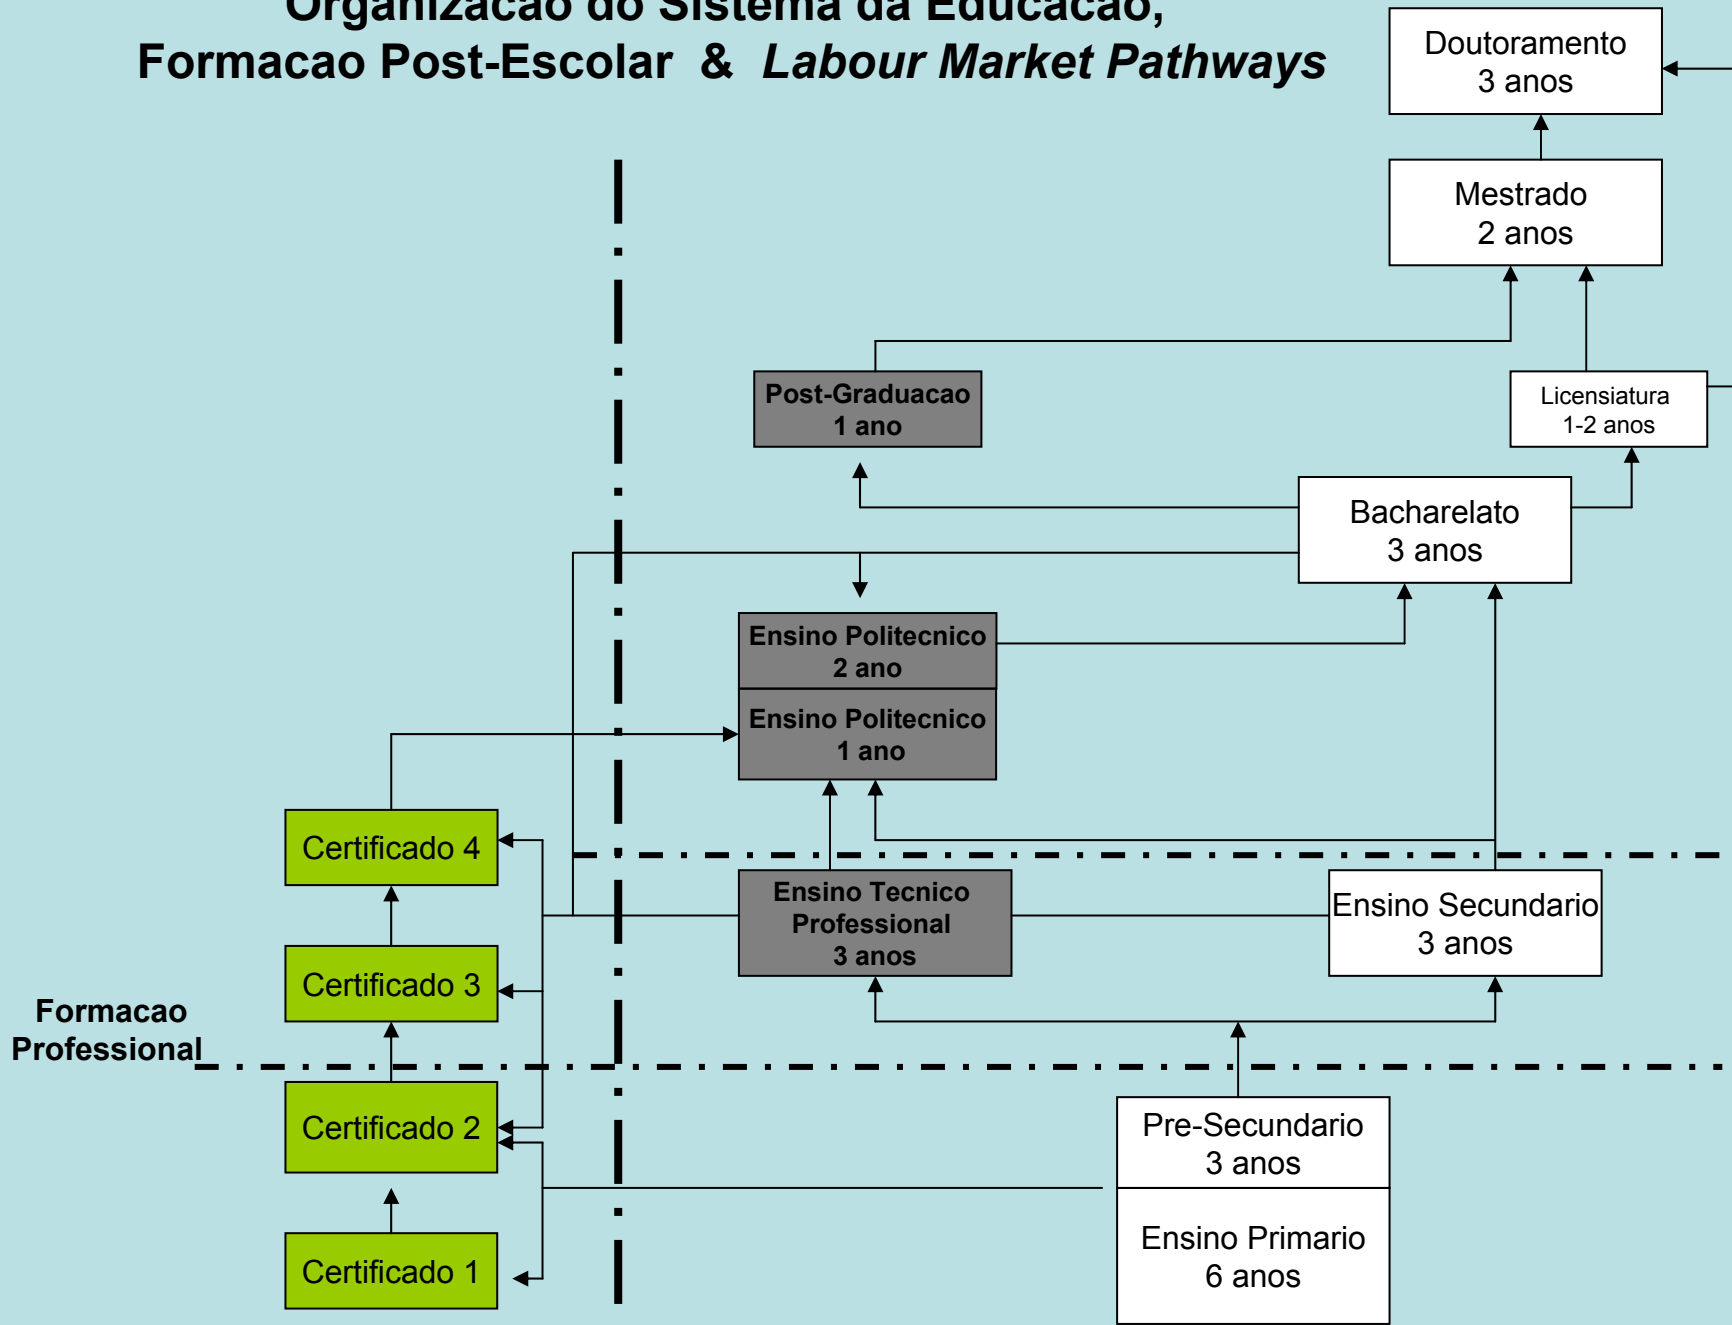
Organizacao do Sistema da Educacao, Formacao Post-Escolar & *Labour Market Pathways*

Doutoramento
3 anos

Mestrado
2 anos

Post-Graduacao
1 ano

Licensiatura
1-2 anos

Bacharelato
3 anos

Ensino Politecnico
2 ano

Ensino Politecnico
1 ano

Certificado 4

Ensino Tecnico Professional
3 anos

Ensino Secundario
3 anos

Certificado 3

Formacao Professional

Certificado 2

Pre-Secundario
3 anos

Ensino Primario
6 anos

Certificado 1